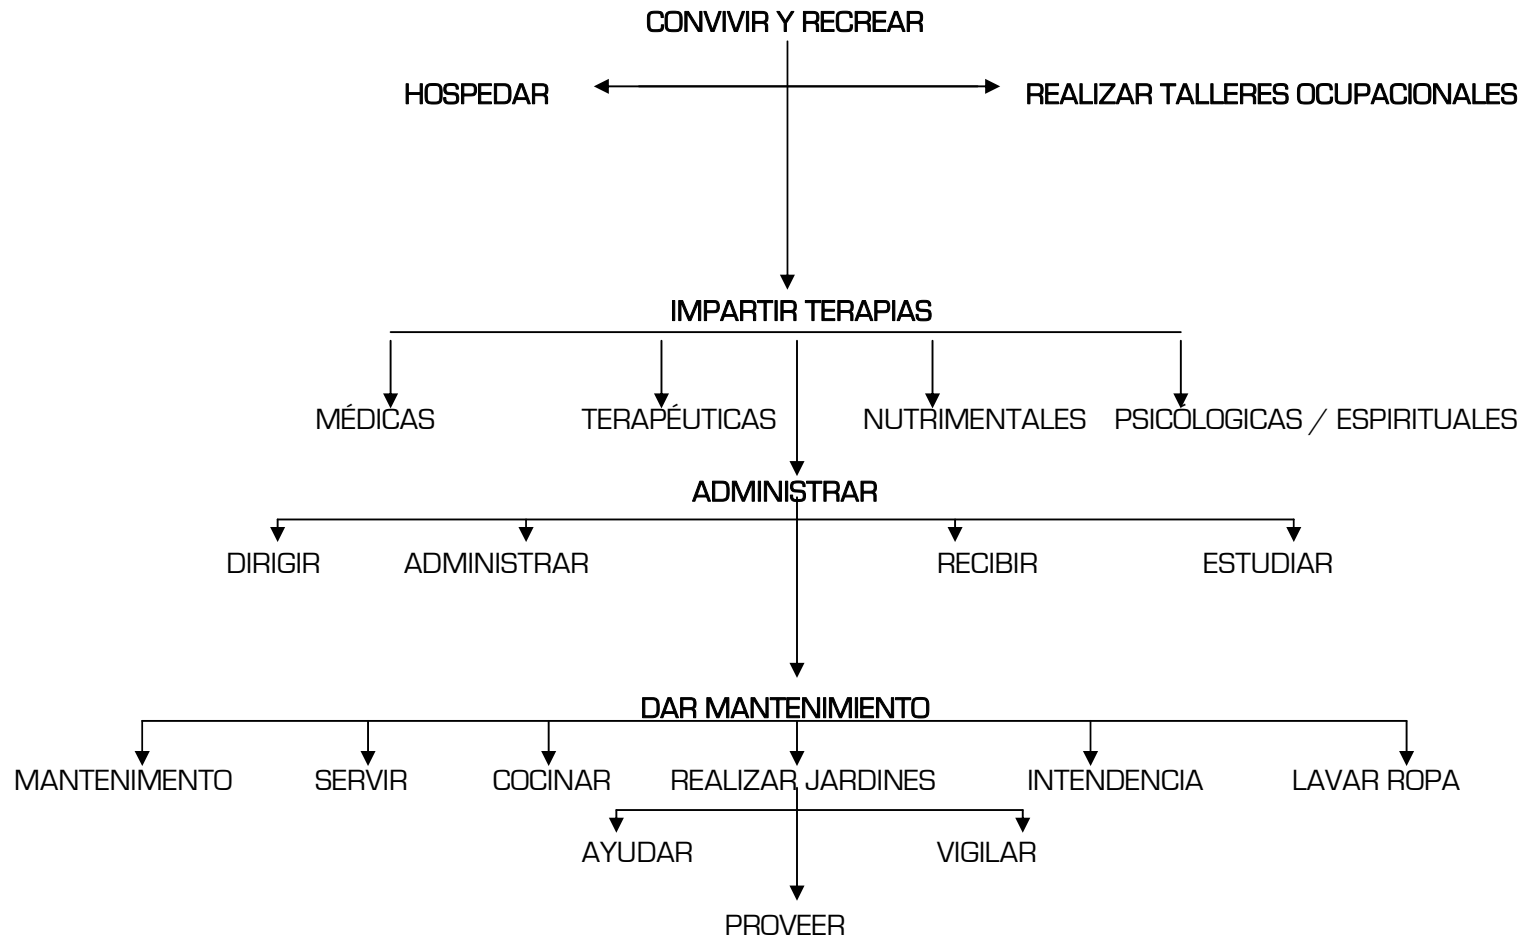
CONVIVIR Y RECREAR

HOSPEDAR

REALIZAR TALLERES OCUPACIONALES

IMPARTIR TERAPIAS

MÉDICAS

TERAPÉUTICAS

NUTRIMENTALES

PSICOLOGICAS / ESPIRITUALES

ADMINISTRAR

DIRIGIR

ADMINISTRAR

RECIBIR

ESTUDIAR

DAR MANTENIMIENTO

MANTENIMIENTO

SERVIR

COCINAR

REALIZAR JARDINES

INTENDENCIA

LAVAR ROPA

AYUDAR

VIGILAR

PROVEER